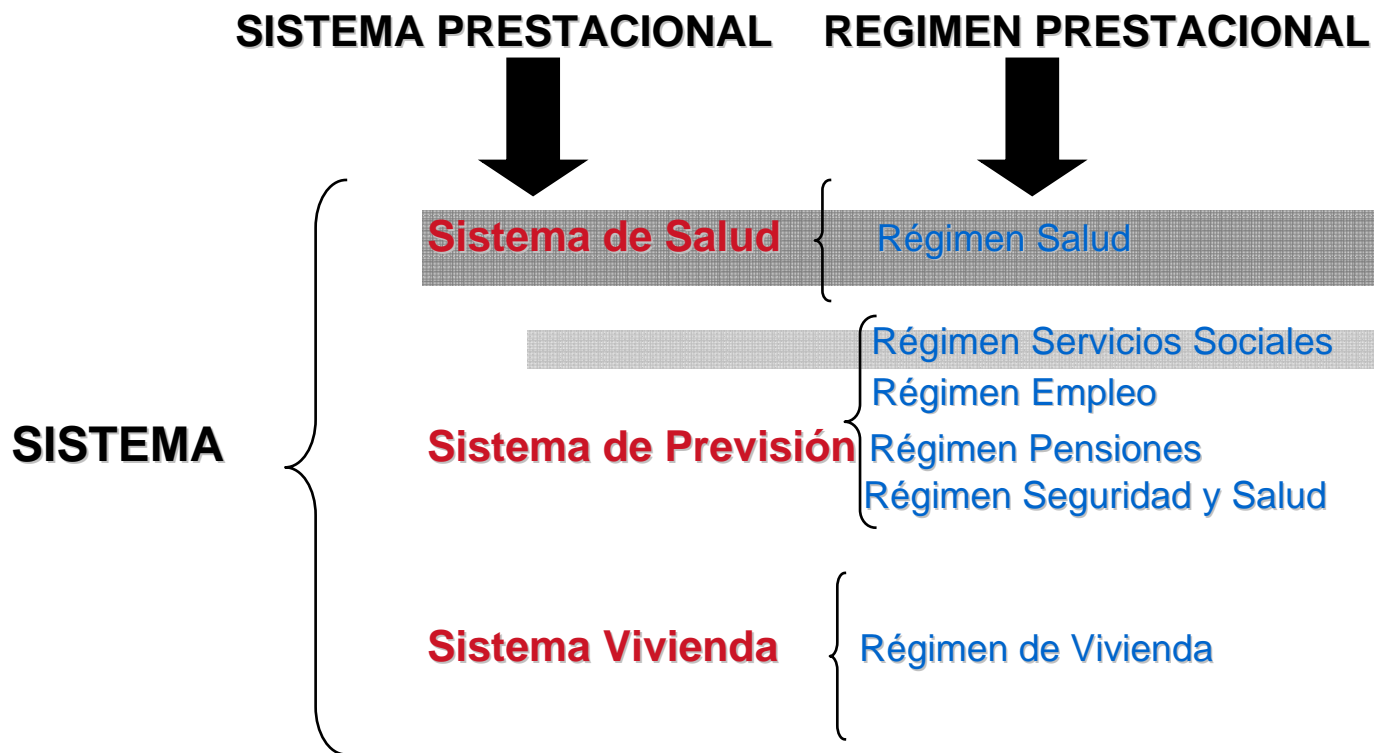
SISTEMA PRESTACIONAL

REGIMEN PRESTACIONAL

SISTEMA

Sistema de Salud

Régimen Salud

Sistema de Previsión

Régimen Servicios Sociales
Régimen Empleo
Régimen Pensiones
Régimen Seguridad y Salud

Sistema Vivienda

Régimen de Vivienda